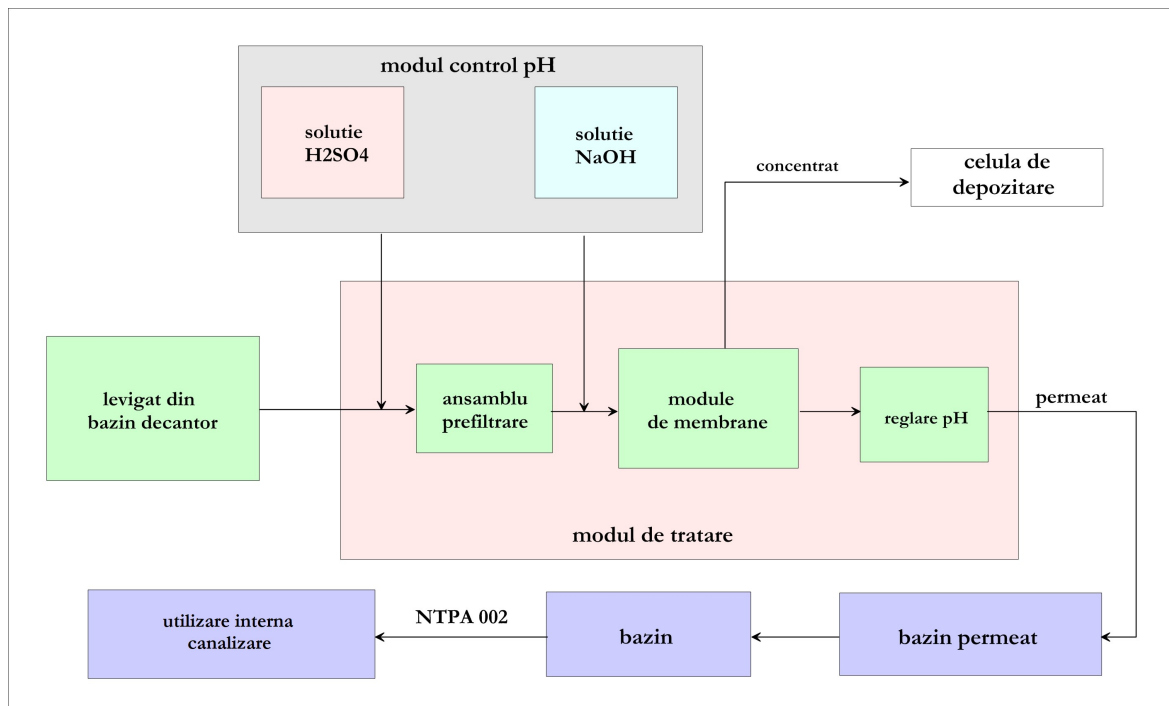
modul control pH

solutie H2SO4

solutie NaOH

concentrat

celula de depozitare

levigat din bazin decantor

ansamblu prefiltrare

module de membrane

reglare pH

permeat

modul de tratare

utilizare interna canalizare

NTPA 002

bazin

bazin permeat